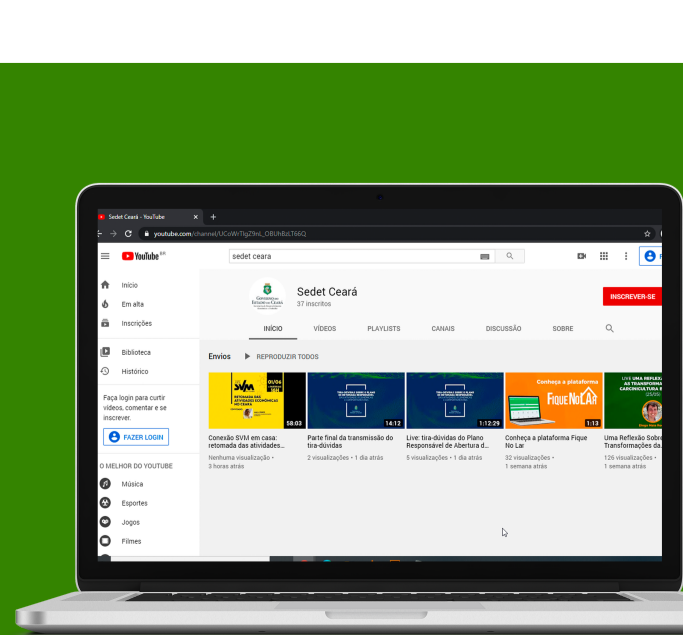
Sedet Ceará - YouTube
youtube.com/channel/UCoWrTtgZ9nL_OBUhBzLT66Q
YouTube BR
sedet ceara
Início
Em alta
Inscrições
Biblioteca
Histórico
Faça login para curtir vídeos, comentar e se inscrever.
FAZER LOGIN
O MELHOR DO YOUTUBE
Música
Esportes
Jogos
Filmes
Sedet Ceará
37 inscritos
INSCREVER-SE
INÍCIO
VÍDEOS
PLAYLISTS
CANAIS
DISCUSSÃO
SOBRE
Envios
REPRODUZIR TODOS
58:03
Conexão SVM em casa: retomada das atividades...
Nenhuma visualização • 3 horas atrás
14:12
Parte final da transmissão do tira-dúvidas
2 visualizações • 1 dia atrás
1:12:29
Live: tira-dúvidas do Plano Responsável de Abertura d...
5 visualizações • 1 dia atrás
Conheça a plataforma
Fique No Lar
1:13
Conheça a plataforma Fique No Lar
32 visualizações • 1 semana atrás
Uma Reflexão Sobre Transformações da...
126 visualizações • 1 semana atrás